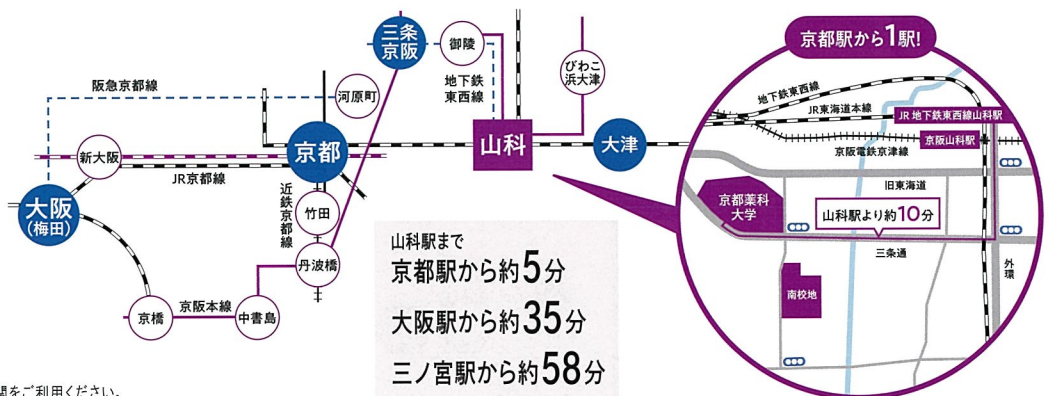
三条京阪

御陵

地下鉄東西線

びわこ浜大津

阪急京都線

河原町

新大阪

京都

山科

大津

大阪(梅田)

JR京都線

近鉄京都線

竹田

丹波橋

京橋

京阪本線

中書島

山科駅まで
京都駅から約5分
大阪駅から約35分
三ノ宮駅から約58分

京都駅から1駅!

地下鉄東西線

JR東海道本線

JR 地下鉄東西線山科駅

京阪山科駅

京阪電鉄京津線

旧東海道

京都薬科大学

山科駅より約10分

三条通

外環

南校地

関をご利用ください。